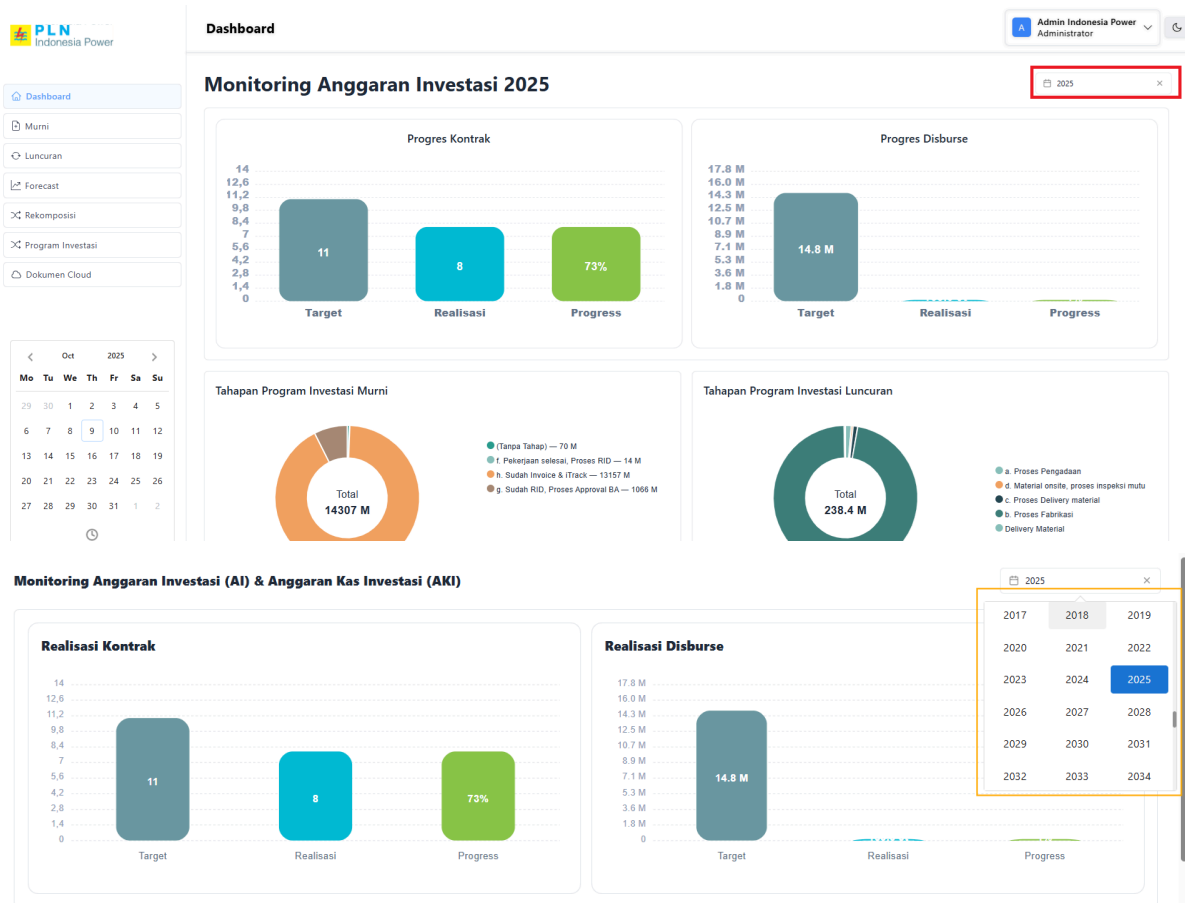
PLN
Indonesia Power

Dashboard

Admin Indonesia Power
Administrator

Dashboard
Murni
Luncuran
Forecast
Rekomposisi
Program Investasi
Dokumen Cloud

Monitoring Anggaran Investasi 2025

2025

Progres Kontrak

14
12,6
11,2
9,8
8,4
7
5,6
4,2
2,8
1,4
0

11
8
73%

Target
Realisasi
Progress

Progres Disburse

17.8 M
16.0 M
14.3 M
12.5 M
10.7 M
8.9 M
7.1 M
5.3 M
3.6 M
1.8 M
0

14.8 M

Target
Realisasi
Progress

| Oct | | 2025 | | | | |
|---|---|---|---|---|---|---|
| Mo | Tu | We | Th | Fr | Sa | Su |
| 29 | 30 | 1 | 2 | 3 | 4 | 5 |
| 6 | 7 | 8 | 9 | 10 | 11 | 12 |
| 13 | 14 | 15 | 16 | 17 | 18 | 19 |
| 20 | 21 | 22 | 23 | 24 | 25 | 26 |
| 27 | 28 | 29 | 30 | 31 | 1 | 2 |

Tahapan Program Investasi Murni

Total
14307 M

(Tanpa Tahap) — 70 M
f. Pekerjaan selesai, Proses RID — 14 M
h. Sudah Invoice & iTrack — 13157 M
g. Sudah RID, Proses Approval BA — 1066 M

Tahapan Program Investasi Luncuran

Total
238.4 M

a. Proses Pengadaan
d. Material onsite, proses inspeksi mutu
c. Proses Delivery material
b. Proses Fabrikasi
Delivery Material

Monitoring Anggaran Investasi (AI) & Anggaran Kas Investasi (AKI)

2025

| 2017 | 2018 | 2019 |
|---|---|---|
| 2020 | 2021 | 2022 |
| 2023 | 2024 | 2025 |
| 2026 | 2027 | 2028 |
| 2029 | 2030 | 2031 |
| 2032 | 2033 | 2034 |

Realisasi Kontrak

14
12,6
11,2
9,8
8,4
7
5,6
4,2
2,8
1,4
0

11
8
73%

Target
Realisasi
Progress

Realisasi Disburse

17.8 M
16.0 M
14.3 M
12.5 M
10.7 M
8.9 M
7.1 M
5.3 M
3.6 M
1.8 M
0

14.8 M

Target
Realisasi
Progress